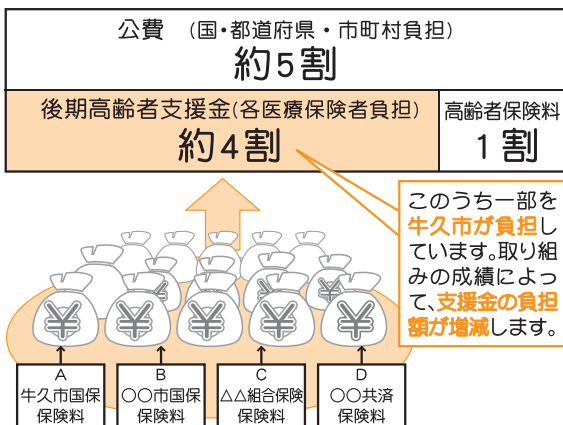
公費　(国・都道府県・市町村負担)
約5割

後期高齢者支援金(各医療保険者負担)
約4割

高齢者保険料
1割

このうち一部を牛久市が負担しています。取り組みの成績によって、支援金の負担額が増減します。

¥ ¥ ¥ ¥ ¥

A
牛久市国保
保険料

B
〇〇市国保
保険料

C
△△組合保険
保険料

D
〇〇共済
保険料